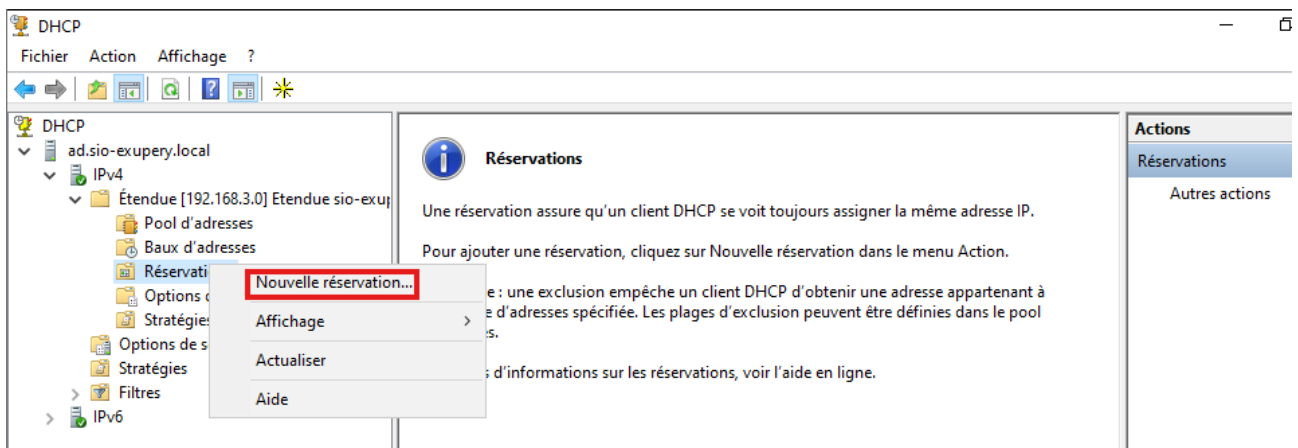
DHCP

Fichier Action Affichage ?

DHCP
ad.sio-exupery.local
IPv4
Étendue [192.168.3.0] Etendue sio-exup
Pool d'adresses
Baux d'adresses
Réservati
Options d
Stratégies
Options de s
Stratégies
Filtres
IPv6

Nouvelle réservation...
Affichage
Actualiser
Aide

Réservations

Une réservation assure qu'un client DHCP se voit toujours assigner la même adresse IP.

Pour ajouter une réservation, cliquez sur Nouvelle réservation dans le menu Action.

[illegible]e : une exclusion empêche un client DHCP d'obtenir une adresse appartenant à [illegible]e d'adresses spécifiée. Les plages d'exclusion peuvent être définies dans le pool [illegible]s.

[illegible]s d'informations sur les réservations, voir l'aide en ligne.

Actions
Réservations
Autres actions